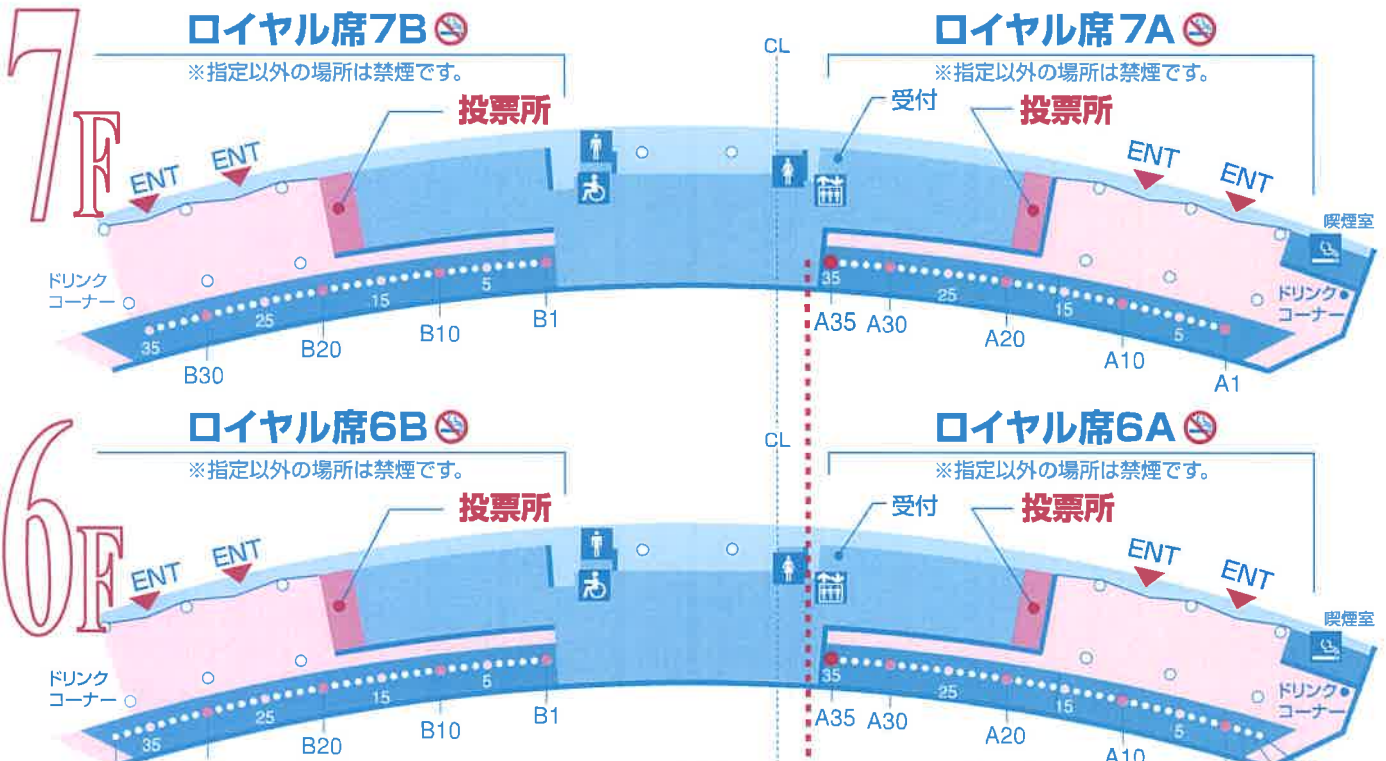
7F

ロイヤル席7B
※指定以外の場所は禁煙です。
投票所
ENT ENT
ドリンクコーナー
35 25 15 5
B30 B20 B10 B1

CL

ロイヤル席7A
※指定以外の場所は禁煙です。
受付
投票所
ENT ENT
喫煙室
ドリンクコーナー
35 25 15 5
A35 A30 A20 A10 A1

6F

ロイヤル席6B
※指定以外の場所は禁煙です。
投票所
ENT ENT
ドリンクコーナー
35 25 15 5
B20 B10 B1

CL

ロイヤル席6A
※指定以外の場所は禁煙です。
受付
投票所
ENT ENT
喫煙室
ドリンクコーナー
35 25 15 5
A35 A30 A20 A10